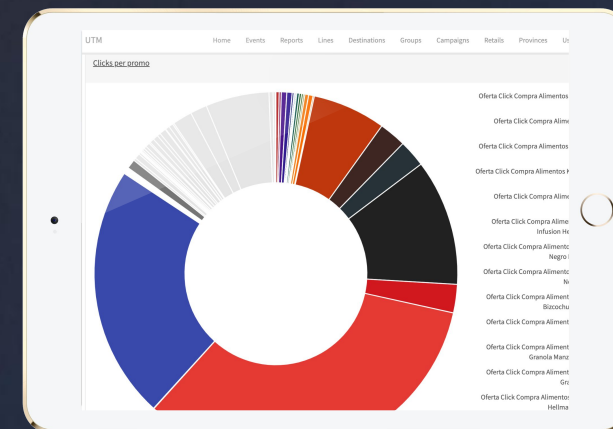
UTM Home Events Reports Lines Destinations Groups Campaigns Retails Provinces U

Clicks per promo

Oferta Click Compra Alimentos

Oferta Click Compra Alime

Oferta Click Compra Alimentos

Oferta Click Compra Alimentos K

Oferta Click Compra Alime

Oferta Click Compra Alime Infusion He

Oferta Click Compra Alimento Negro

Oferta Click Compra Alimento N

Oferta Click Compra Aliment Bizcochu

Oferta Click Compra Aliment

Oferta Click Compra Aliment Granola Manz

Oferta Click Compra Aliment Gra

Oferta Click Compra Alimentos Hellma